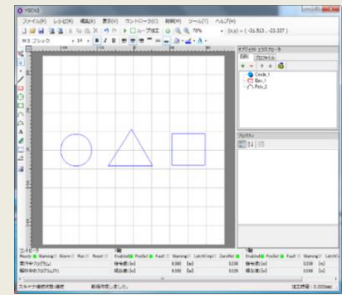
YSCAD

ファイル(F)　レイヤ(L)　編集(E)　表示(V)　コントローラ(C)　設定(S)　ツール(T)　ヘルプ(H)

70%

(x,y) = ( -16.513 , -23.337 )

ブロック

オブジェクト

Circle_1
Box_1
Poly_2

プロパティ

ステータス

ログ

Ready　Warning　Alarm　Run　Reset

Enabled　ProfileX　Fault　Warning　LatchWarning　ZeroRet

ステータス表示済みです

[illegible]